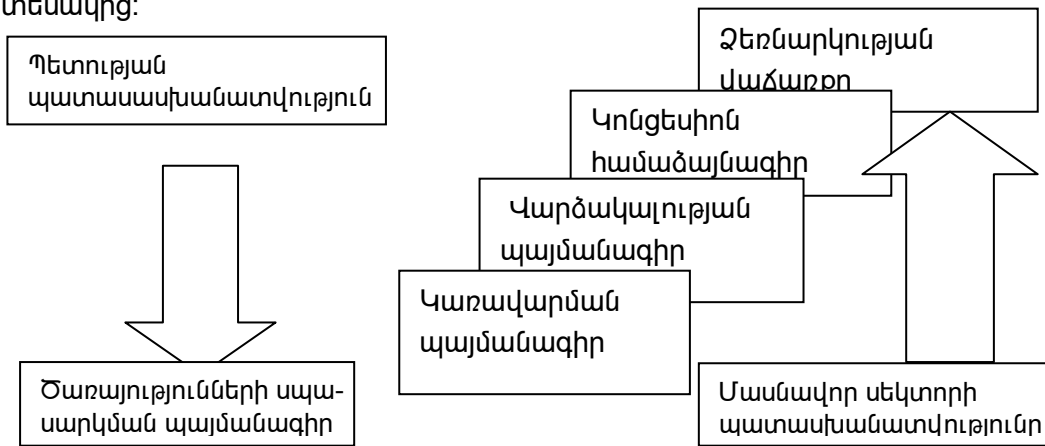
տեսակից:

Պետության պատասխանատվություն

Ծառայությունների սպասարկման պայմանագիր

Ձեռնարկության վաճառք

Կոնցեսիոն համաձայնագիր

Վարձակալության պայմանագիր

Կառավարման պայմանագիր

Մասնավոր սեկտորի պատասխանատվությունը